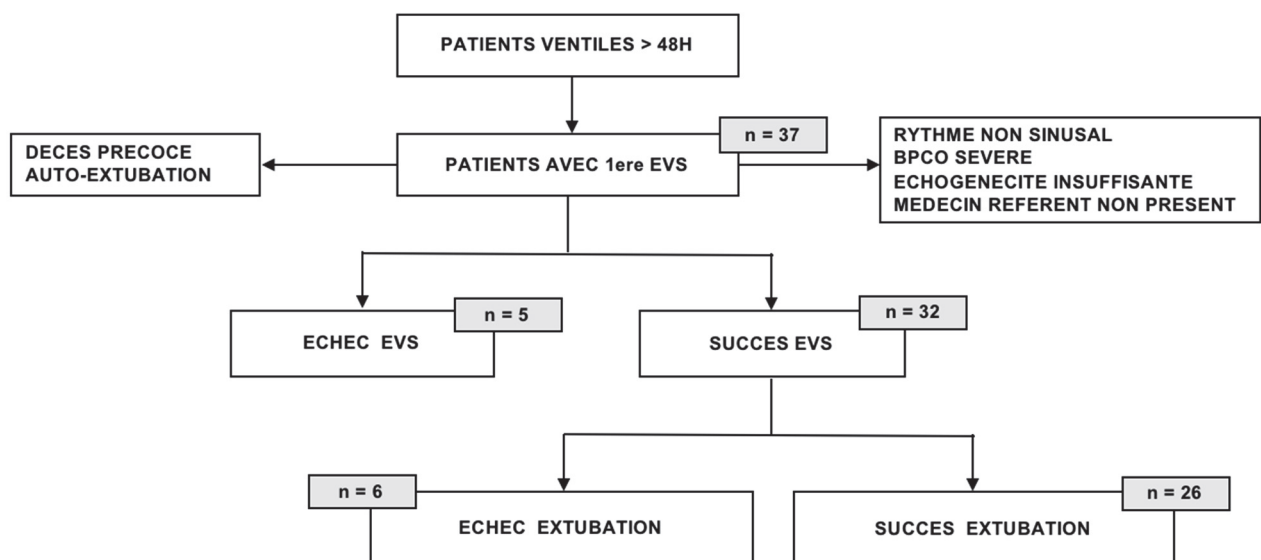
PATIENTS VENTILES > 48H

DECES PRECOCE
AUTO-EXTUBATION

n = 37
PATIENTS AVEC 1ere EVS

RYTHME NON SINUSAL
BPCO SEVERE
ECHOGENECITE INSUFFISANTE
MEDECIN REFERENT NON PRESENT

n = 5
ECHEC EVS

n = 32
SUCCES EVS

n = 6
ECHEC EXTUBATION

n = 26
SUCCES EXTUBATION